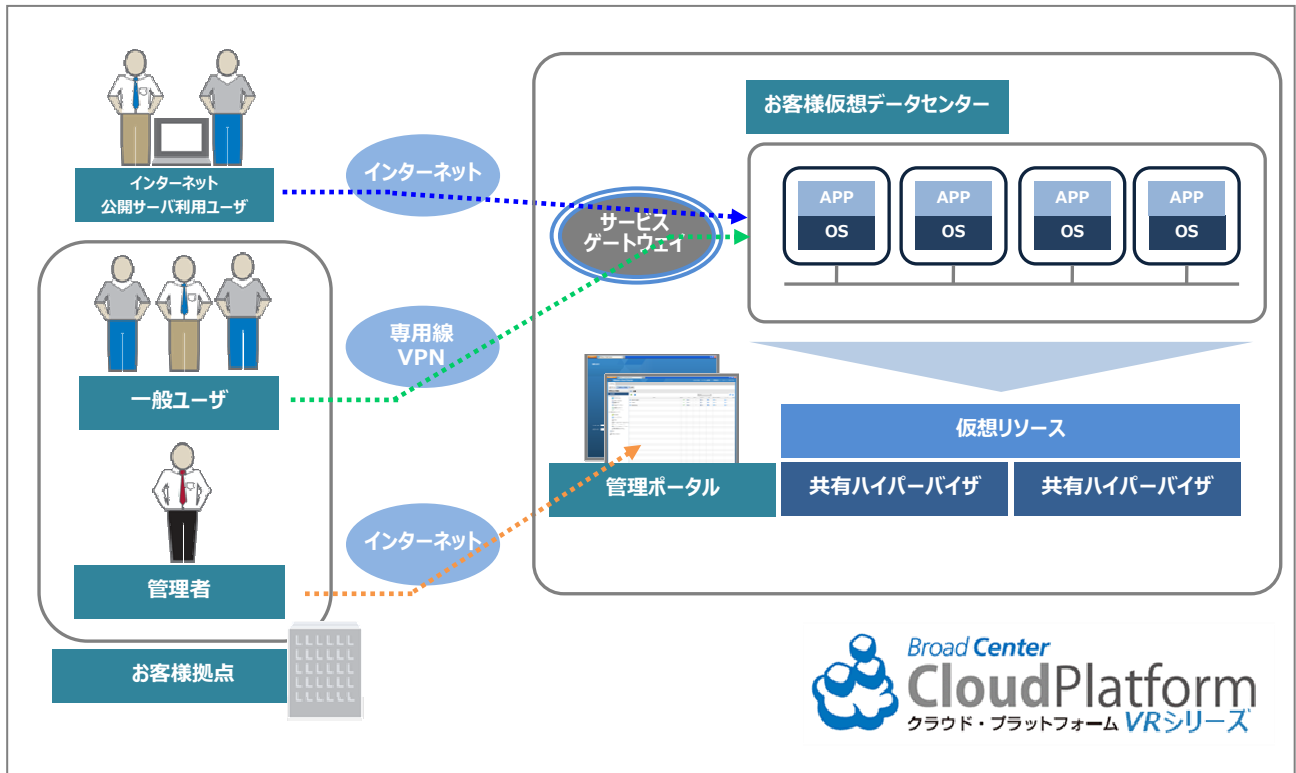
インターネット
公開サーバ利用ユーザ

インターネット

お客様仮想データセンター

サービス
ゲートウェイ

APP
OS

APP
OS

APP
OS

APP
OS

専用線
VPN

一般ユーザ

仮想リソース

管理ポータル

共有ハイパーバイザ

共有ハイパーバイザ

インターネット

管理者

お客様拠点

Broad Center
CloudPlatform
クラウド・プラットフォーム VRシリーズ